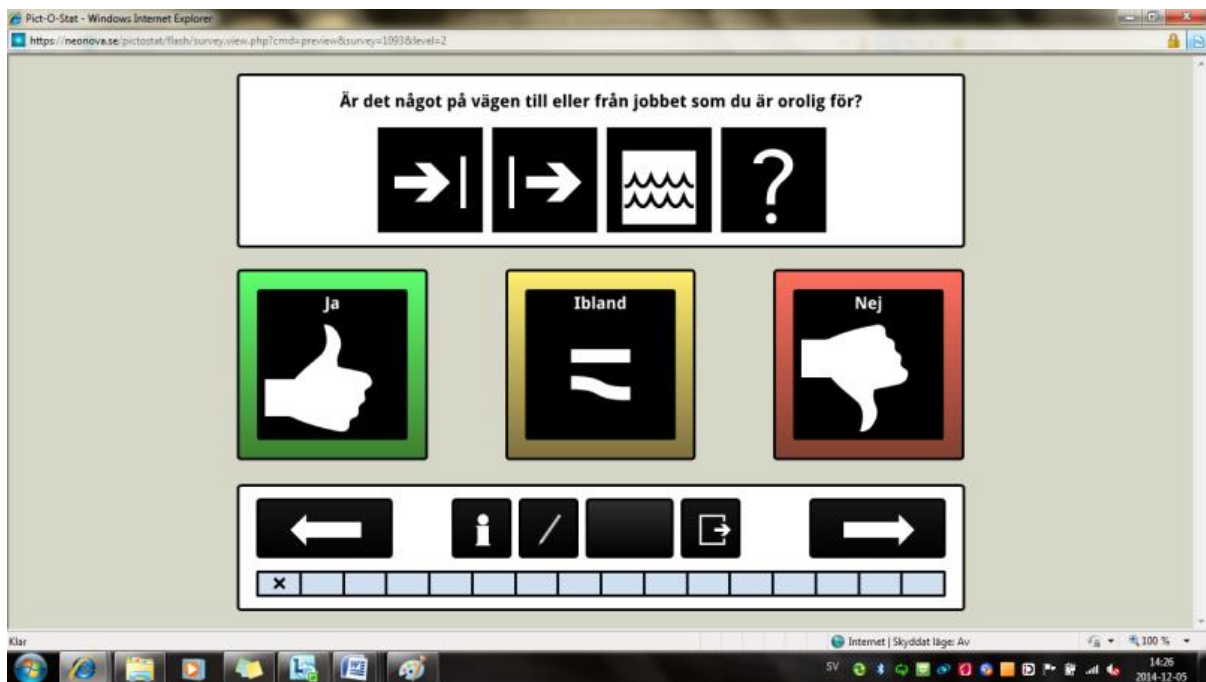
Pict-O-Stat - Windows Internet Explorer

https://neonova.se/pictostat/flash/survey.view.php?cmd=preview&survey=1093&level=2

Är det något på vägen till eller från jobbet som du är orolig för?

?

Ja

Ibland

Nej

i

/

×

Klar

Internet | Skyddat läge: Av

100 %

SV

14:26
2014-12-05